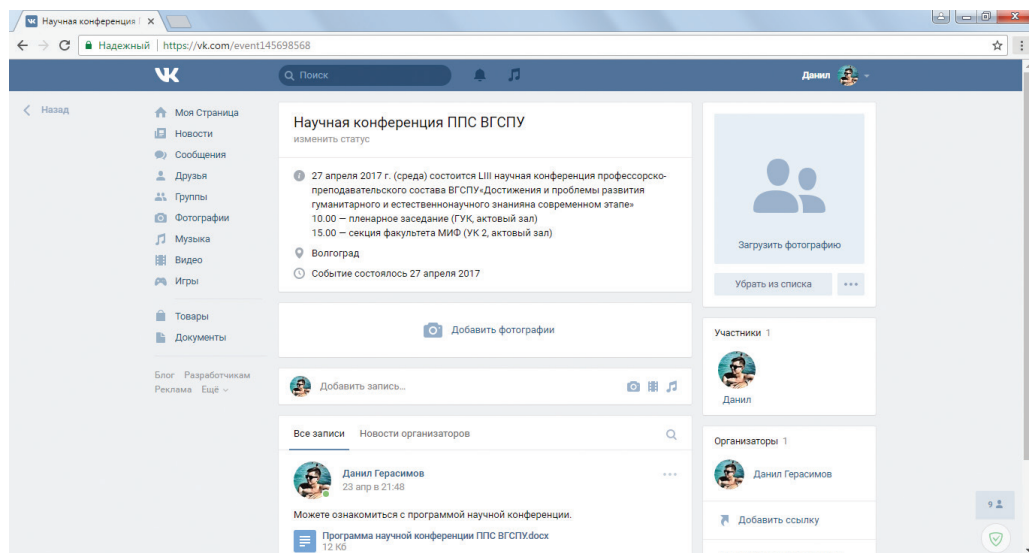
Научная конференция | ×

Надежный | https://vk.com/event145698568

Поиск

Данил

Назад

Моя Страница
Новости
Сообщения
Друзья
Группы
Фотографии
Музыка
Видео
Игры

Товары
Документы

Блог Разработчикам
Реклама Ещё

Научная конференция ППС ВГСПУ
изменить статус

27 апреля 2017 г. (среда) состоится LIII научная конференция профессорско-преподавательского состава ВГСПУ«Достижения и проблемы развития гуманитарного и естественнонаучного знанияна современном этапе»
10.00 — пленарное заседание (ГУК, актовый зал)
15.00 — секция факультета МИФ (УК 2, актовый зал)

Волгоград

Событие состоялось 27 апреля 2017

Добавить фотографии

Добавить запись...

Все записи Новости организаторов

Данил Герасимов
23 апр в 21:48

Можете ознакомиться с программой научной конференции.

Программа научной конференции ППС ВГСПУ.docx
12 Кб

Загрузить фотографию

Убрать из списка

Участники 1

Данил

Организаторы 1

Данил Герасимов

Добавить ссылку

9